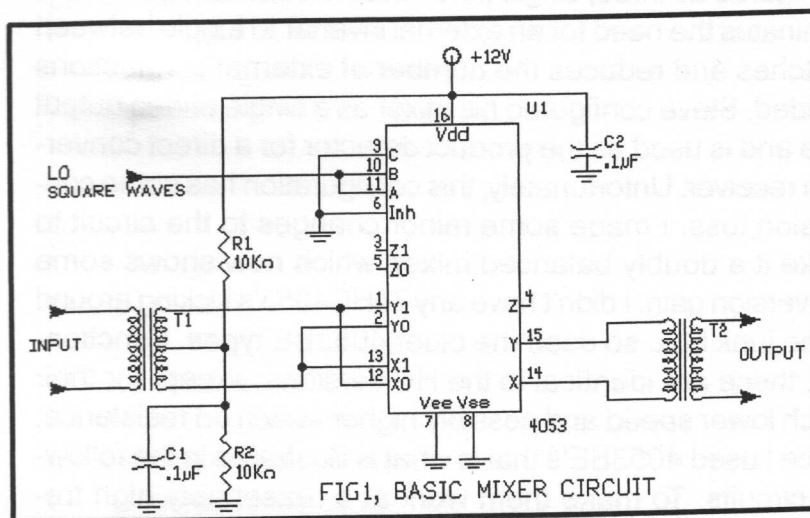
+12V

16
Vdd
U1

C2
.1µF

9 C
10 B
11 A
6 Inh

LO
SQUARE WAVES

R1
10KΩ

3 Z1
5 Z0

4 Z

1 Y1
2 Y0

15 Y

T1

INPUT

13 X1
12 X0

14 X

T2

OUTPUT

Vee Vss
7 8

4053

C1
.1µF

R2
10KΩ

FIG1, BASIC MIXER CIRCUIT